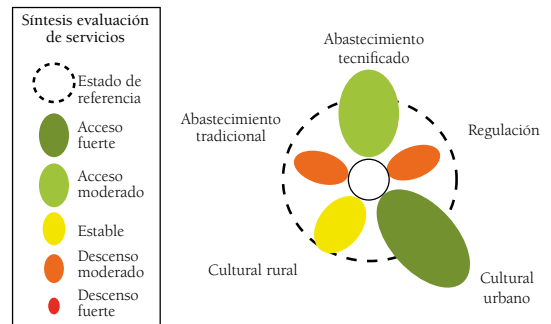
Síntesis evaluación de servicios

Estado de referencia

Acceso fuerte

Acceso moderado

Estable

Descenso moderado

Descenso fuerte

Abastecimiento tecnificado

Abastecimiento tradicional

Regulación

Cultural rural

Cultural urbano